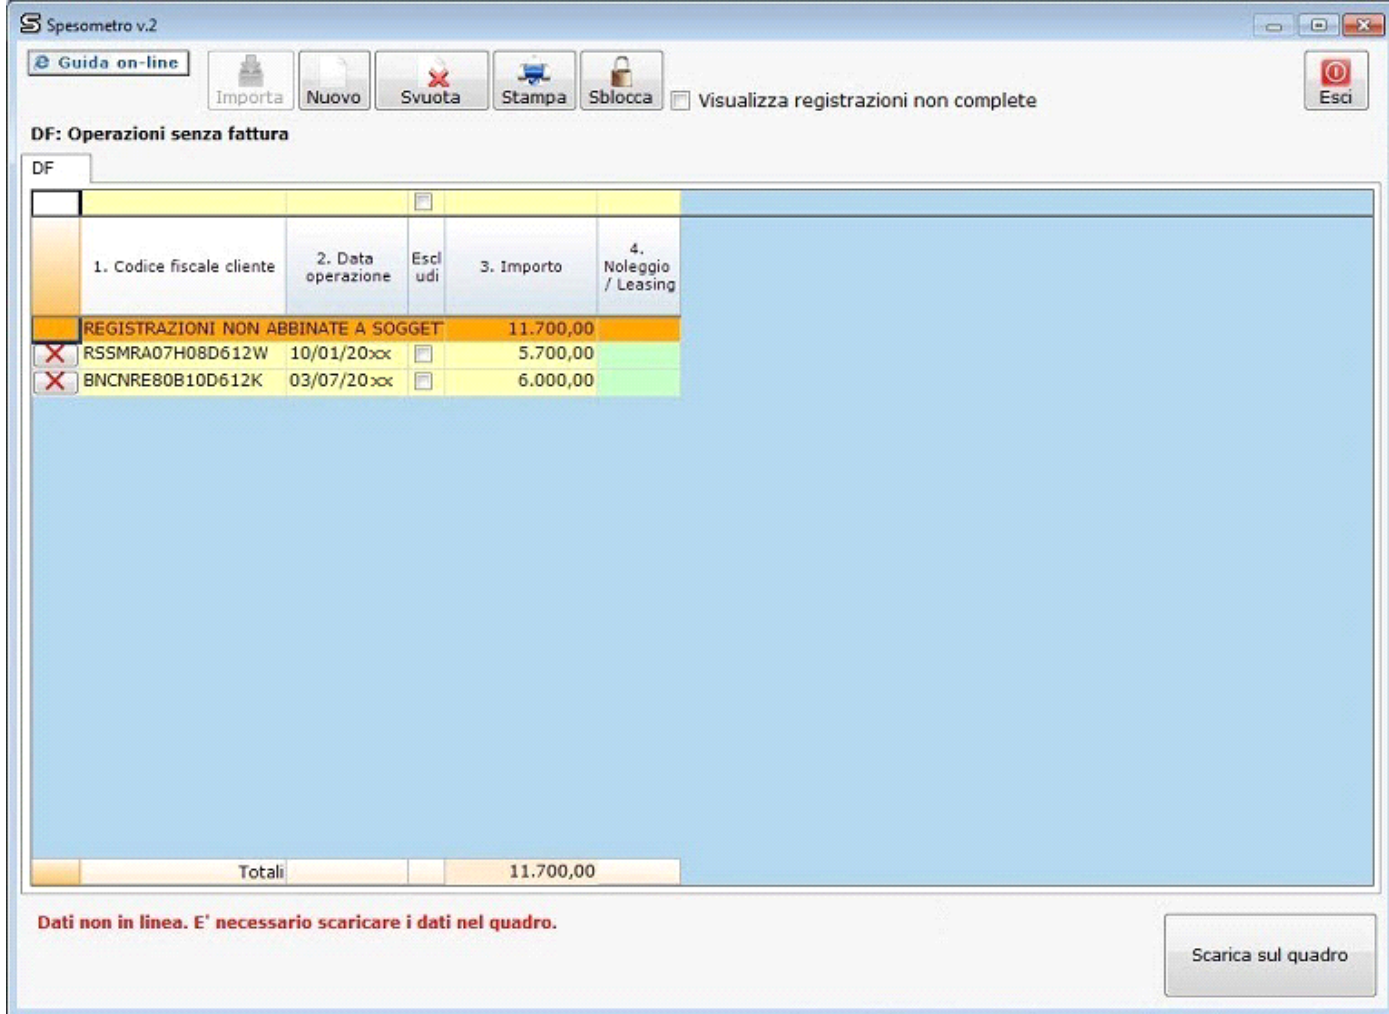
Spesometro v.2

Guida on-line

Importa
Nuovo
Svuota
Stampa
Sblocca
Visualizza registrazioni non complete
Esci

DF: Operazioni senza fattura

DF

| | 1. Codice fiscale cliente | 2. Data operazione | Escludi | 3. Importo | 4. Noleggio / Leasing |
|---|---|---|---|---|---|
| | REGISTRAZIONI NON ABBINATE A SOGGET | | | 11.700,00 | |
| X | RSSMRA07H08D612W | 10/01/20xx | | 5.700,00 | |
| X | BNCNRE80B10D612K | 03/07/20xx | | 6.000,00 | |
| | Totali | | | 11.700,00 | |

Dati non in linea. E' necessario scaricare i dati nel quadro.

Scarica sul quadro